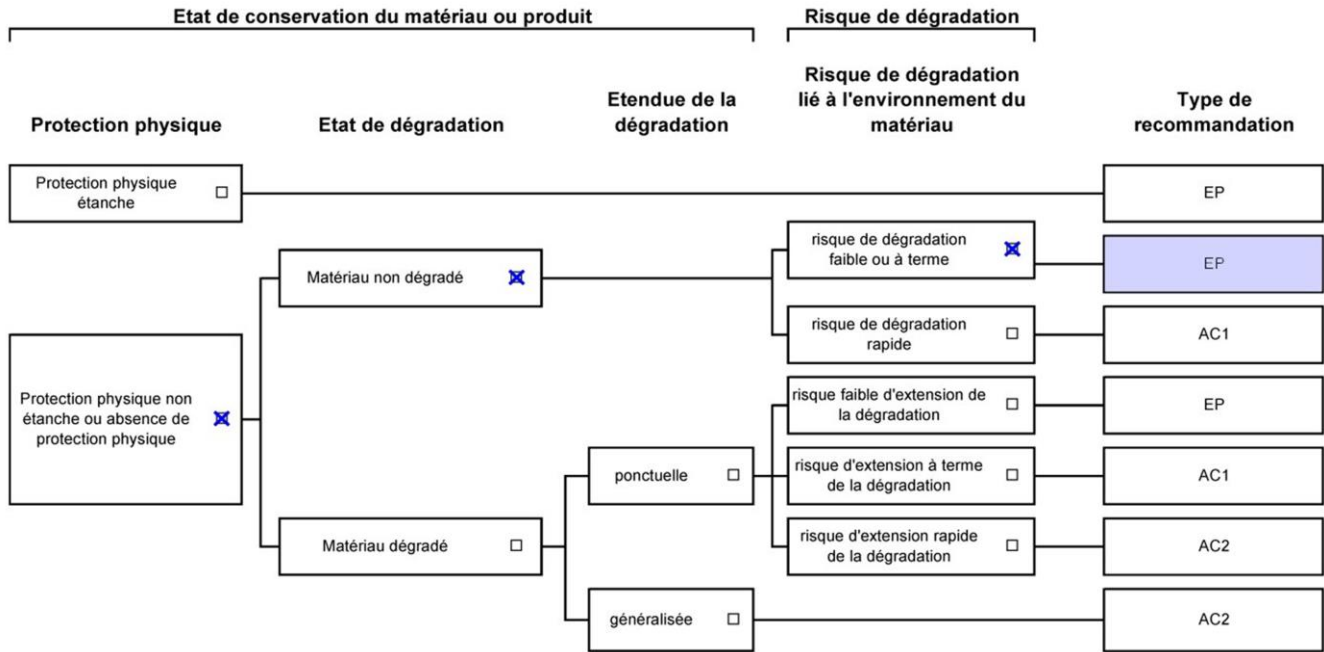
Etat de conservation du matériau ou produit

Risque de dégradation

Protection physique

Etat de dégradation

Etendue de la dégradation

Risque de dégradation lié à l'environnement du matériau

Type de recommandation

Protection physique étanche ☐

EP

Matériau non dégradé ☒

risque de dégradation faible ou à terme ☒

EP

risque de dégradation rapide ☐

AC1

Protection physique non étanche ou absence de protection physique ☒

risque faible d'extension de la dégradation ☐

EP

ponctuelle ☐

risque d'extension à terme de la dégradation ☐

AC1

Matériau dégradé ☐

risque d'extension rapide de la dégradation ☐

AC2

généralisée ☐

AC2